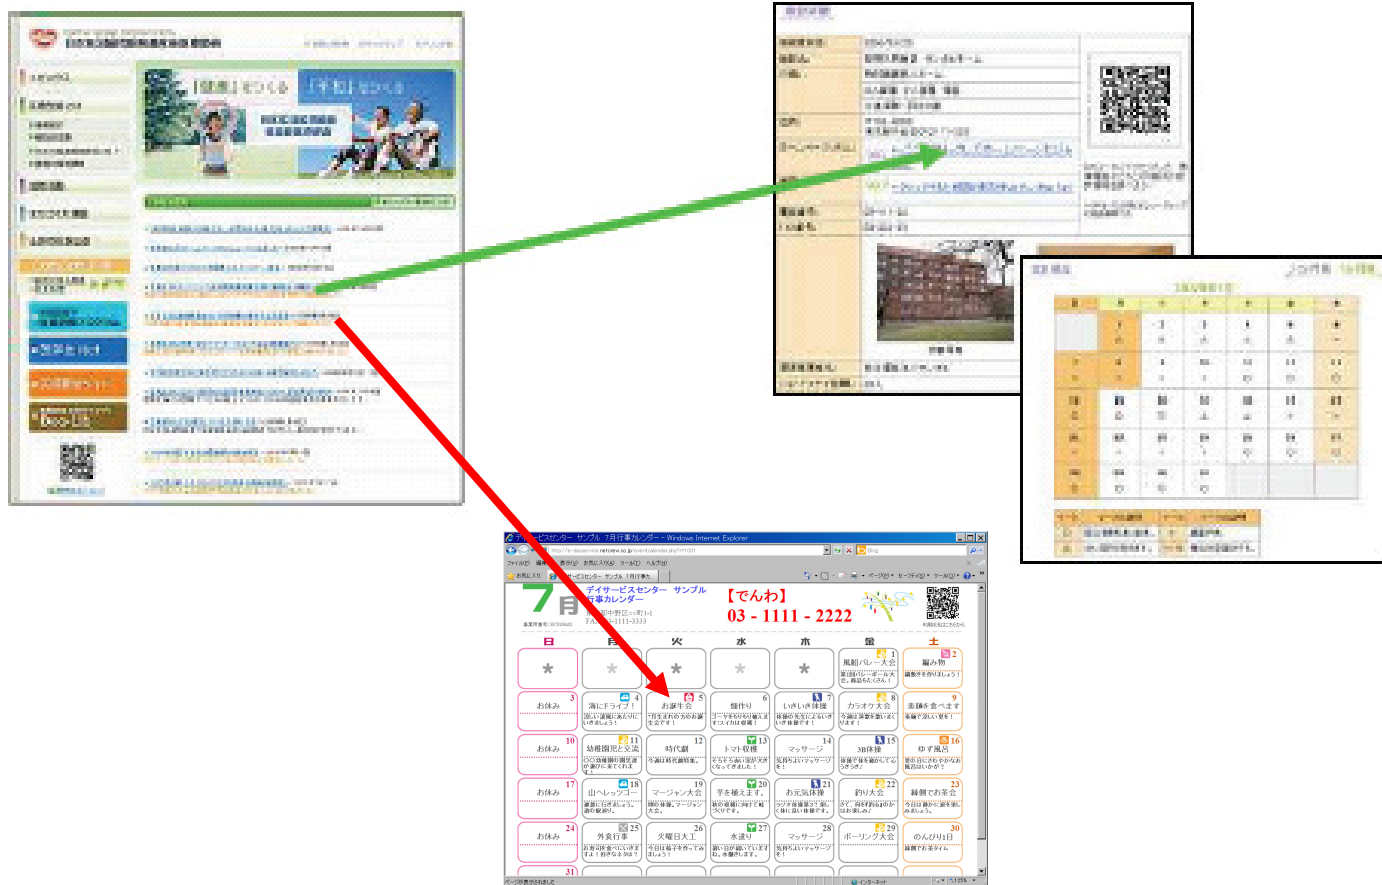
デイサービスセンター サンプル 7月行事カレンダー - Windows Internet Explorer

7月

デイサービスセンター サンプル
行事カレンダー

【でんわ】
03 - 1111 - 2222

| 日 | 月 | 火 | 水 | 木 | 金 | 土 |
|---|---|---|---|---|---|---|
| * | * | * | * | * | 1 風船バレー大会 | 2 編み物 |
| 3 お休み | 4 海にドライブ！ | 5 お誕生会 | 6 畑作り | 7 いきいき体操 | 8 カラオケ大会 | 9 素麺を食べます |
| 10 お休み | 11 幼稚園児と交流 | 12 時代劇 | 13 トマト収穫 | 14 マッサージ | 15 3B体操 | 16 ゆず風呂 |
| 17 お休み | 18 山へレッツゴー | 19 マージャン大会 | 20 芋を植えます。 | 21 お元気体操 | 22 釣り大会 | 23 縁側でお茶会 |
| 24 お休み | 25 外食行事 | 26 火曜日大工 | 27 水遣り | 28 マッサージ | 29 ボーリング大会 | 30 のんびり1日 |
| 31 | | | | | | |

インターネット